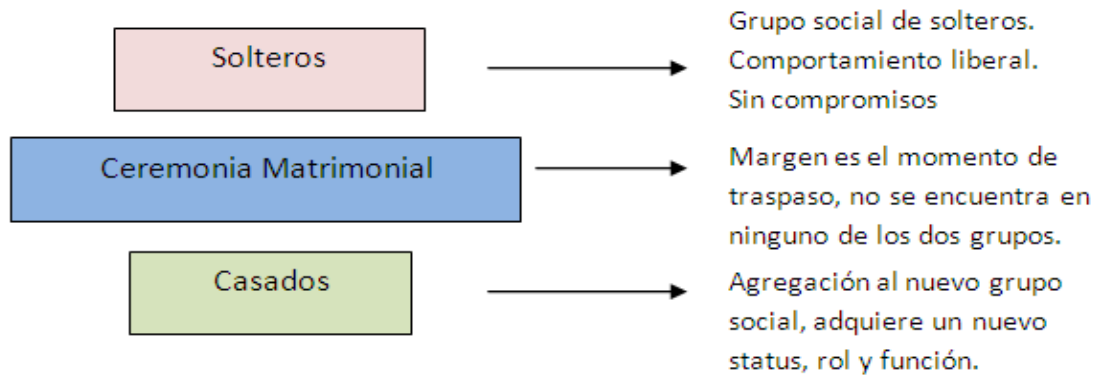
Solteros

Grupo social de solteros. Comportamiento liberal. Sin compromisos

Ceremonia Matrimonial

Margen es el momento de traspaso, no se encuentra en ninguno de los dos grupos.

Casados

Agregación al nuevo grupo social, adquiere un nuevo status, rol y función.